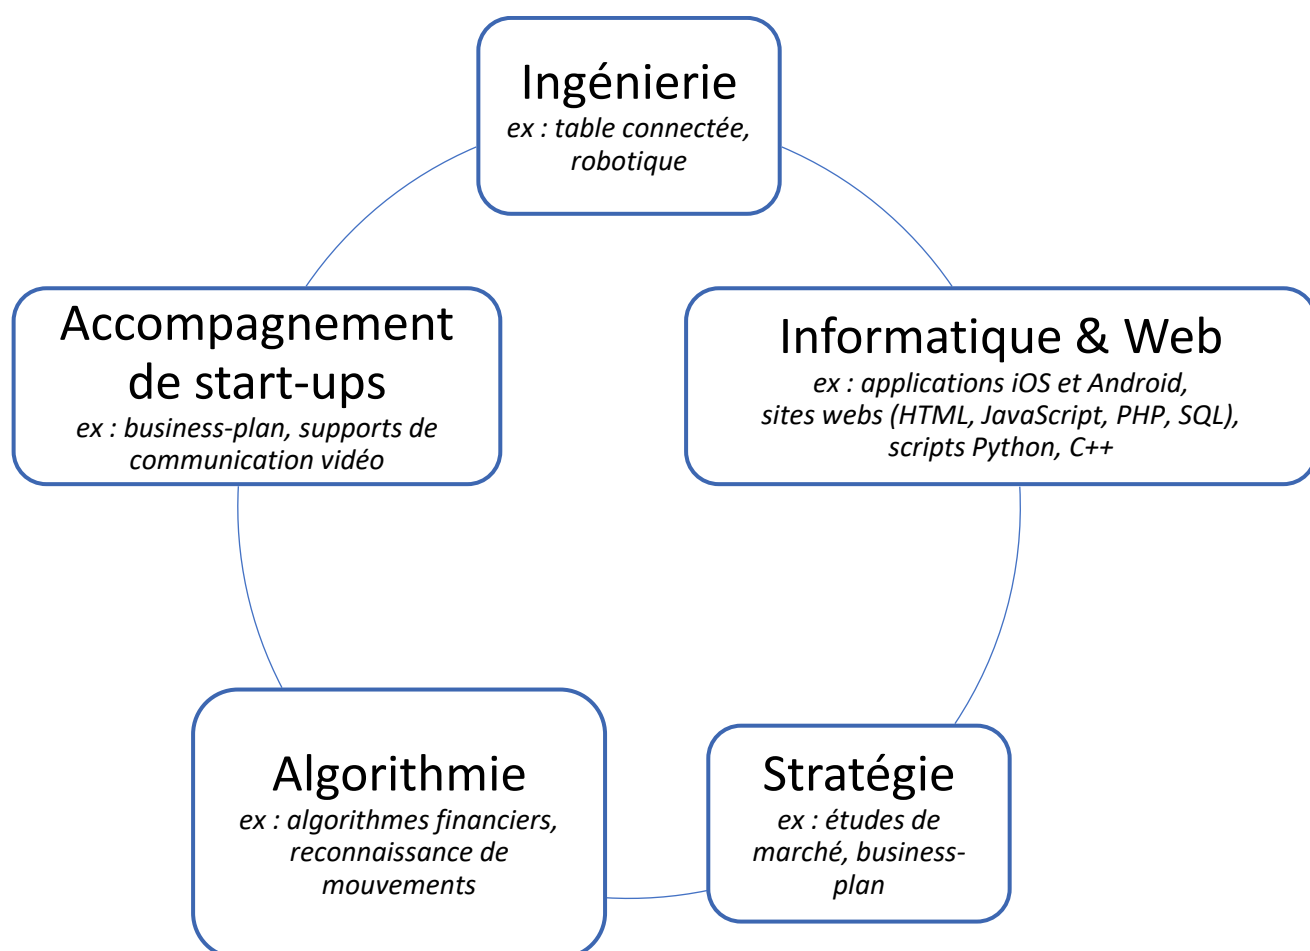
Ingénierie
ex : table connectée, robotique

Accompagnement de start-ups
ex : business-plan, supports de communication vidéo

Informatique & Web
ex : applications iOS et Android, sites webs (HTML, JavaScript, PHP, SQL), scripts Python, C++

Algorithmie
ex : algorithmes financiers, reconnaissance de mouvements

Stratégie
ex : études de marché, business-plan